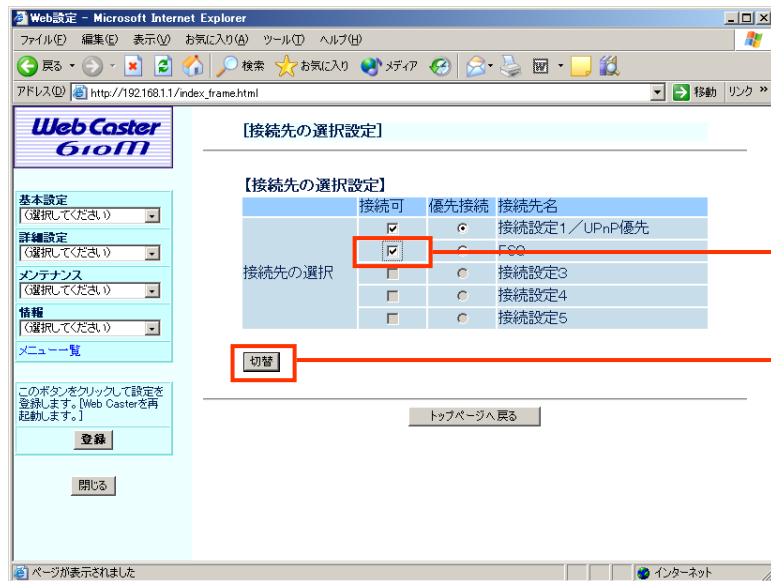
Web設定 - Microsoft Internet Explorer

ファイル(F) 編集(E) 表示(V) お気に入り(A) ツール(T) ヘルプ(H)

戻る 検索 お気に入り メディア

アドレス(D) http://192.168.1.1/index_frame.html 移動 リンク »

Web Caster 610M

基本設定
(選択してください)
詳細設定
(選択してください)
メンテナンス
(選択してください)
情報
(選択してください)
メニュー一覧

このボタンをクリックして設定を登録します。[Web Casterを再起動します。]

登録

閉じる

[接続先の選択設定]

【接続先の選択設定】

| | 接続可 | 優先接続 | 接続先名 |
|---|---|---|---|
| 接続先の選択 | ☑ | ◉ | 接続設定1/UPnP優先 |
| | ☑ | ○ | FSQ |
| | ☐ | ○ | 接続設定3 |
| | ☐ | ○ | 接続設定4 |
| | ☐ | ○ | 接続設定5 |

切替

トップページへ戻る

ページが表示されました

インターネット